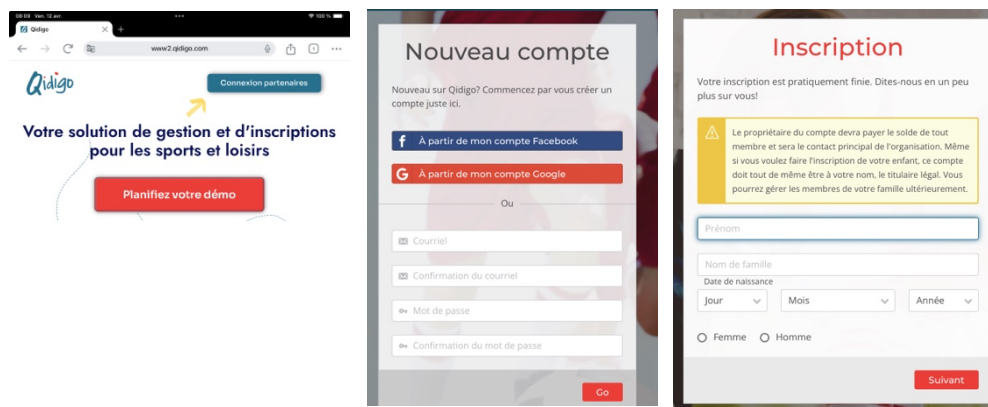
08:09 Ven. 12 avr.
100 %
Qidigo
www2.qidigo.com
Qidigo
Connexion partenaires
Votre solution de gestion et d'inscriptions pour les sports et loisirs
Planifiez votre démo

Nouveau compte
Nouveau sur Qidigo? Commencez par vous créer un compte juste ici.
À partir de mon compte Facebook
À partir de mon compte Google
Ou
Courriel
Confirmation du courriel
Mot de passe
Confirmation du mot de passe
Go

Inscription
Votre inscription est pratiquement finie. Dites-nous en un peu plus sur vous!
Le propriétaire du compte devra payer le solde de tout membre et sera le contact principal de l'organisation. Même si vous voulez faire l'inscription de votre enfant, ce compte doit tout de même être à votre nom, le titulaire légal. Vous pourrez gérer les membres de votre famille ultérieurement.
Prénom
Nom de famille
Date de naissance
Jour
Mois
Année
Femme
Homme
Suivant